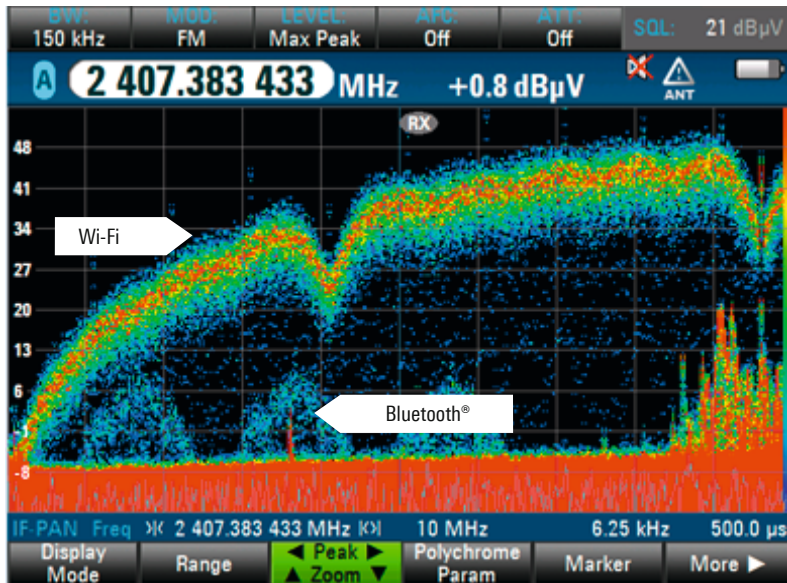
BW:
150 kHz
MOD:
FM
LEVEL:
Max Peak
AFC:
Off
ATT:
Off
SQL: 21 dBµV

A 2 407.383 433 MHz +0.8 dBµV
ANT

RX

48
41
34
27
20
13
6
-1
-8

Wi-Fi

Bluetooth®

IF-PAN Freq 2 407.383 433 MHz 10 MHz 6.25 kHz 500.0 µs

Display Mode
Range
◄ Peak ► ▲ Zoom ▼
Polychrome Param
Marker
More ►